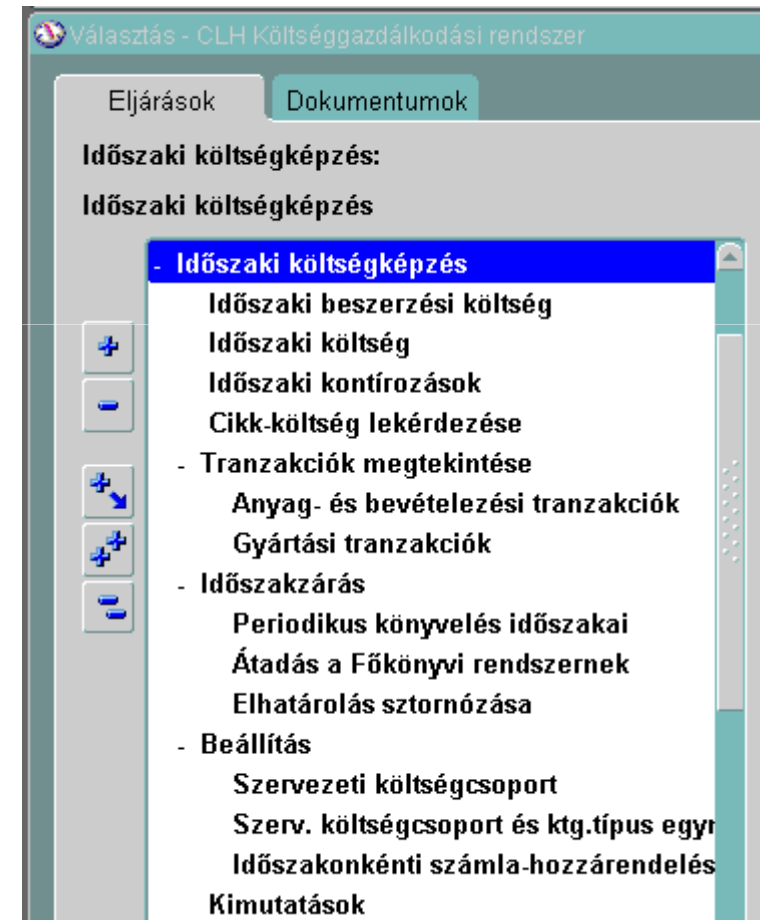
Választás - CLH Költséggazdálkodási rendszer

Eljárások Dokumentumok

Időszaki költségképzés:

Időszaki költségképzés

- Időszaki költségképzés
Időszaki beszerzési költség
Időszaki költség
Időszaki kontírozások
Cikk-költség lekérdezése
- Tranzakciók megtekintése
Anyag- és bevételezési tranzakciók
Gyártási tranzakciók
- Időszakzárás
Periodikus könyvelés időszakai
Átadás a Főkönyvi rendszernek
Elhatárolás sztornózása
- Beállítás
Szervezeti költségcsoport
Szerv. költségcsoport és ktg.típus egy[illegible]
Időszakonkénti számla-hozzárendelés
Kimutatások